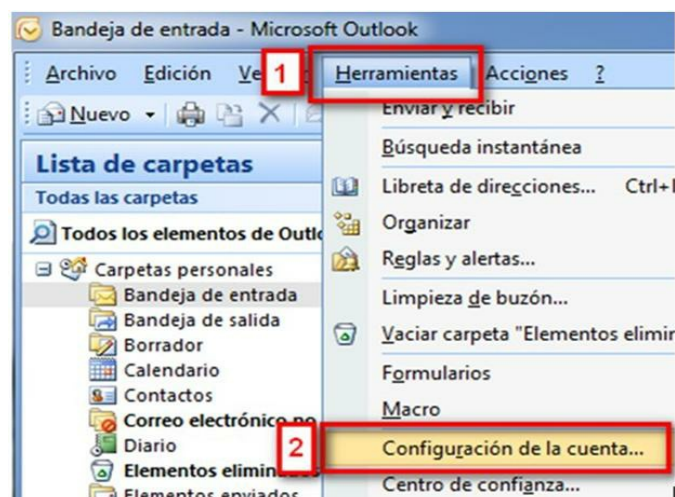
Bandeja de entrada - Microsoft Outlook

Archivo Edición Ve 1 Herramientas Acciones ?

Nuevo

Lista de carpetas
Todas las carpetas
Todos los elementos de Outlo
Carpetas personales
Bandeja de entrada
Bandeja de salida
Borrador
Calendario
Contactos
Correo electrónico no
Diario
Elementos elimin
Elementos enviados

Enviar y recibir
Búsqueda instantánea
Libreta de direcciones... Ctrl+
Organizar
Reglas y alertas...
Limpieza de buzón...
Vaciar carpeta "Elementos elimin
Formularios
Macro
2 Configuración de la cuenta...
Centro de confianza...